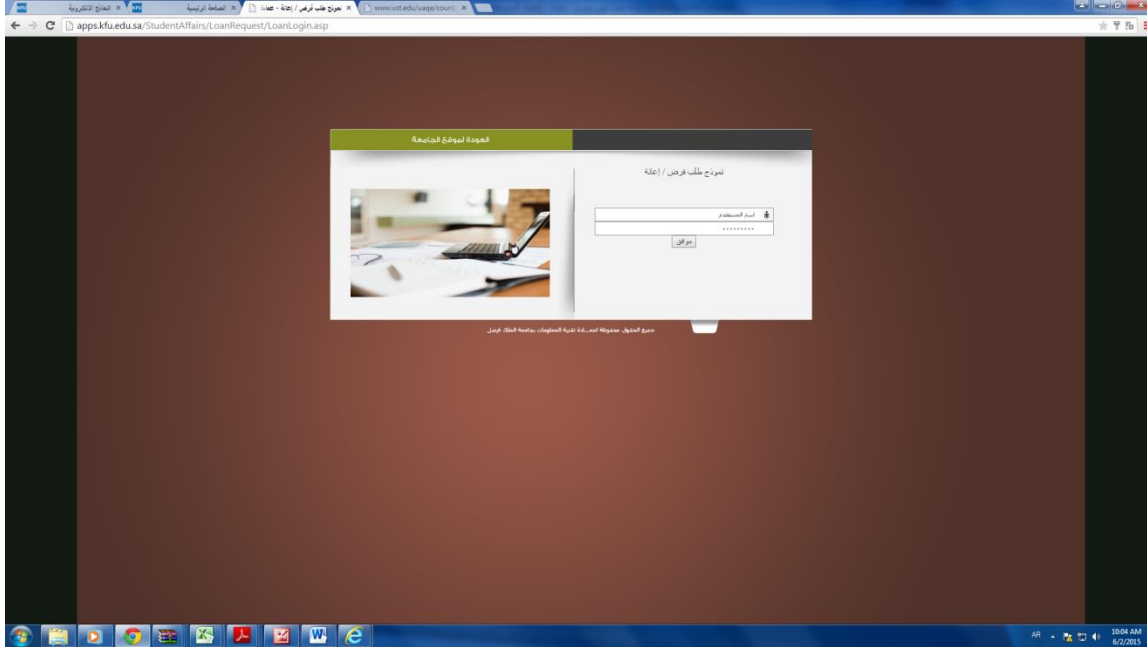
النماذج الالكترونية ×
الصفحة الرئيسية ×
نموذج طلب قرض / إعانة - عمادة ×
www.ust.edu/uaqe/cours ×

apps.kfu.edu.sa/StudentAffairs/LoanRequest/LoanLogin.asp

العودة لموقع الجامعة

نموذج طلب قرض / إعانة

اسم المستخدم
•••••••••
موافق

جميع الحقوق محفوظة لعمادة تقنية المعلومات بجامعة الملك فيصل

AR
10:04 AM
6/2/2015